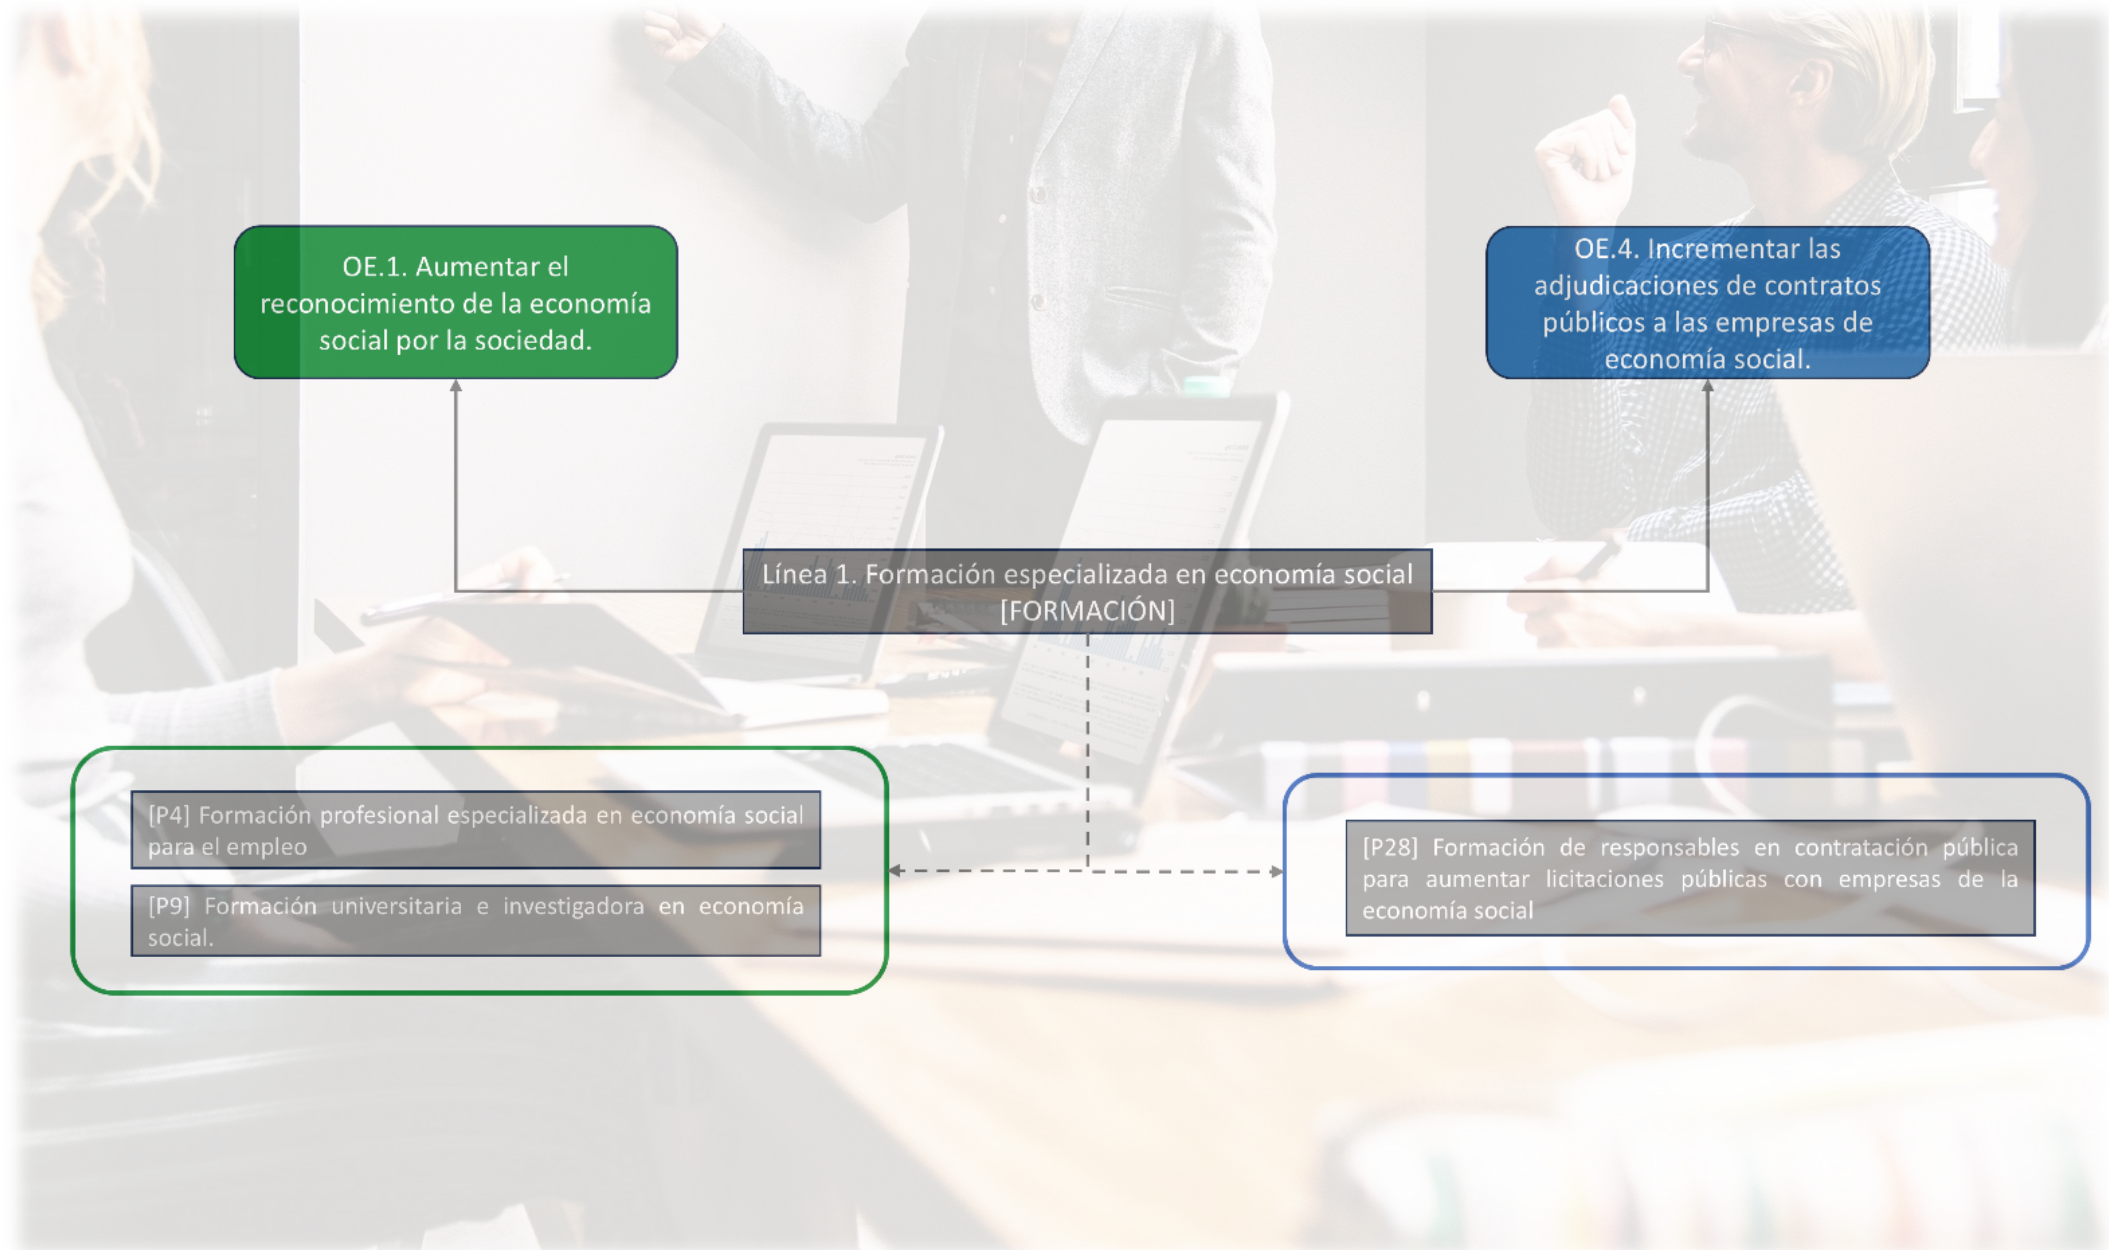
OE.1. Aumentar el reconocimiento de la economía social por la sociedad.

OE.4. Incrementar las adjudicaciones de contratos públicos a las empresas de economía social.

Línea 1. Formación especializada en economía social [FORMACIÓN]

[P4] Formación profesional especializada en economía social para el empleo

[P9] Formación universitaria e investigadora en economía social.

[P28] Formación de responsables en contratación pública para aumentar licitaciones públicas con empresas de la economía social